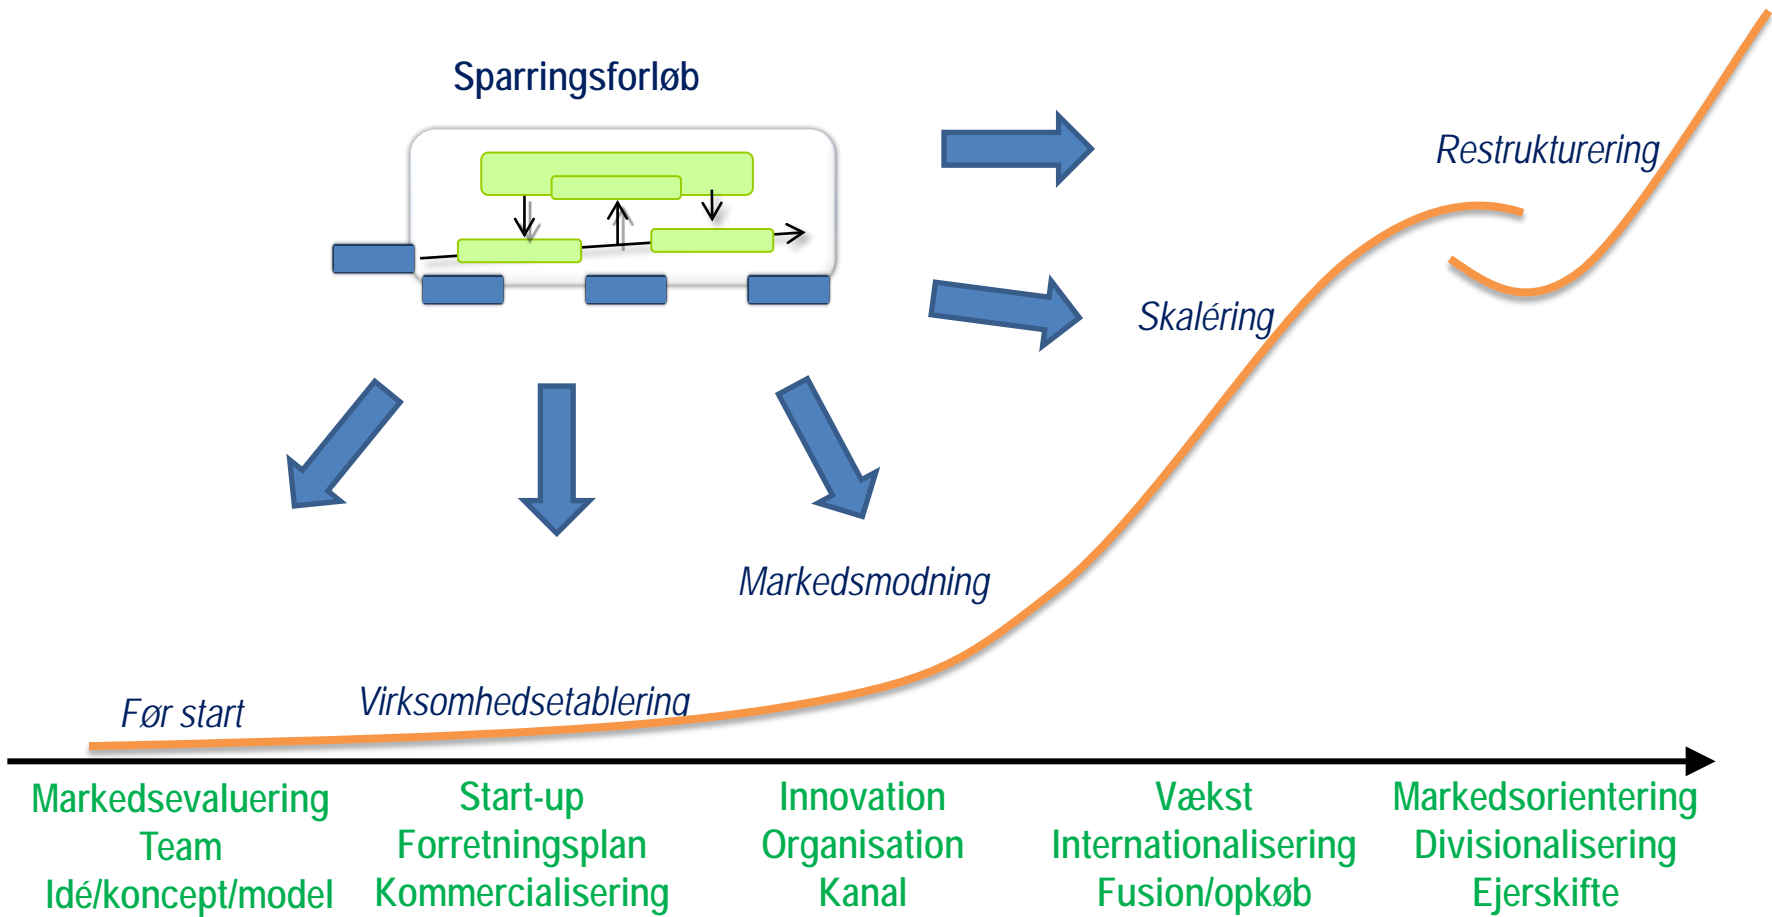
Sparringsforløb

Restrukturering

Skaléring

Markedsmodning

Før start

Virksomhedsetablering

Markedsevaluering
Team
Idé/koncept/model

Start-up
Forretningsplan
Kommercialisering

Innovation
Organisation
Kanal

Vækst
Internationalisering
Fusion/opkøb

Markedsorientering
Divisionalisering
Ejerskifte